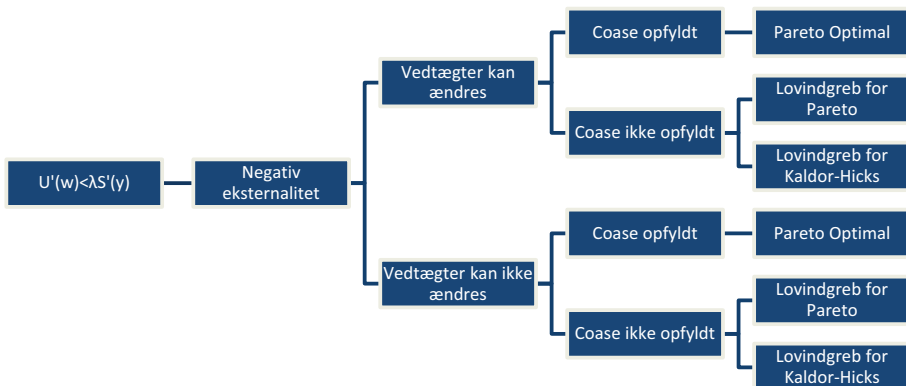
$U'(w)<\lambda S'(y)$

Negativ eksternalitet

Vedtægter kan ændres

Coase opfyldt

Pareto Optimal

Coase ikke opfyldt

Lovindgreb for Pareto

Lovindgreb for Kaldor-Hicks

Vedtægter kan ikke ændres

Coase opfyldt

Pareto Optimal

Coase ikke opfyldt

Lovindgreb for Pareto

Lovindgreb for Kaldor-Hicks